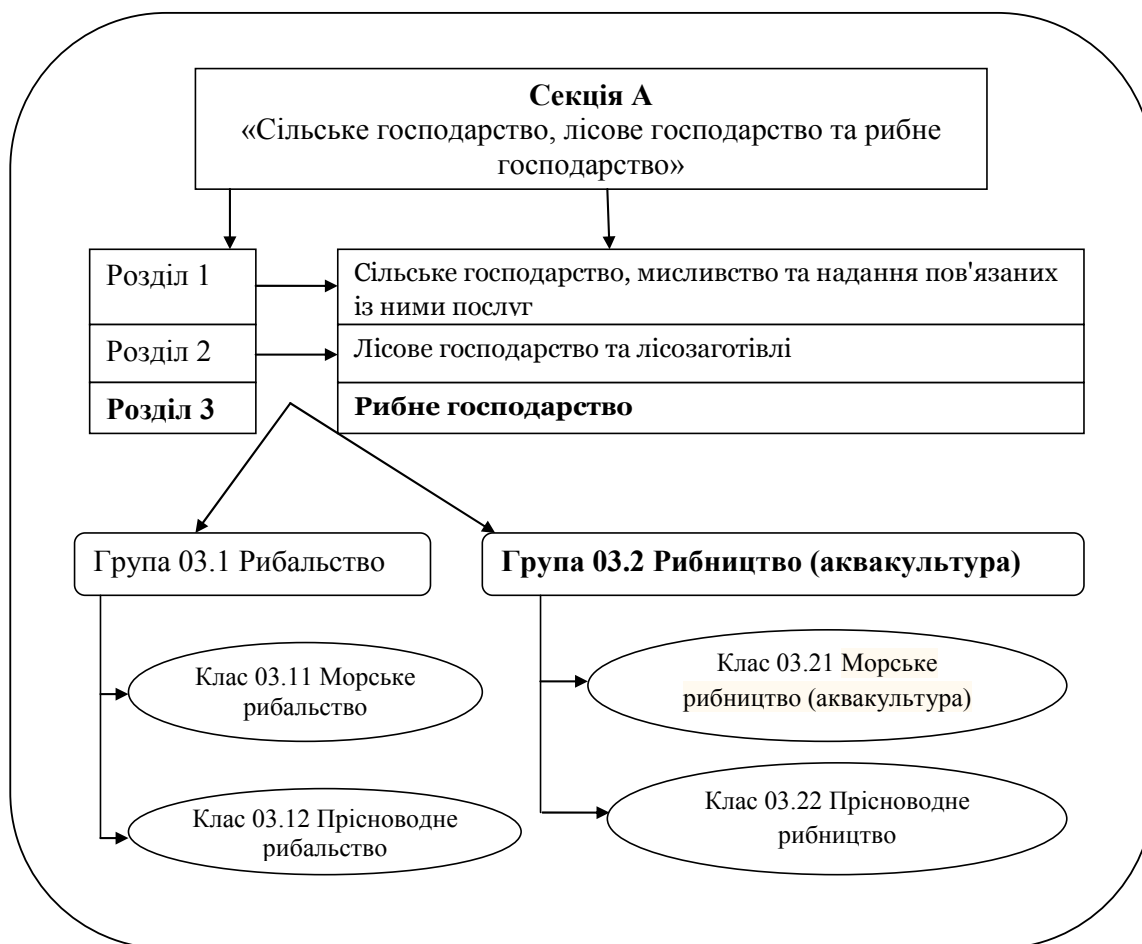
**Секція А**
«Сільське господарство, лісове господарство та рибне господарство»

Розділ 1

Сільське господарство, мисливство та надання пов'язаних із ними послуг

Розділ 2

Лісове господарство та лісозаготівлі

**Розділ 3**

**Рибне господарство**

Група 03.1 Рибальство

**Група 03.2 Рибництво (аквакультура)**

Клас 03.11 Морське рибальство

Клас 03.12 Прісноводне рибальство

Клас 03.21 Морське рибництво (аквакультура)

Клас 03.22 Прісноводне рибництво